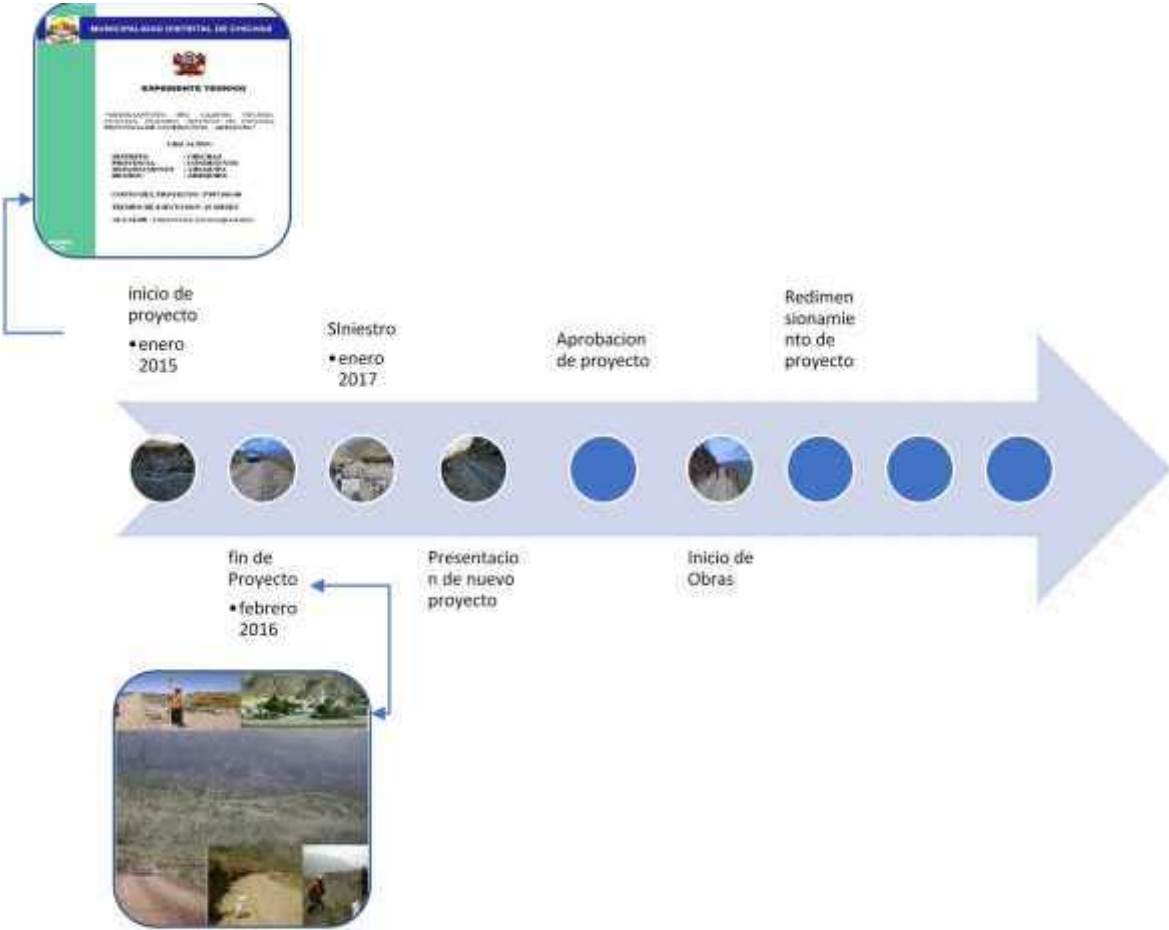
MUNICIPALIDAD DISTRITAL DE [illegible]

EXPEDIENTE TECNICO

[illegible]

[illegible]

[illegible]

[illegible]

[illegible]

inicio de proyecto
•enero 2015

SIniestro
•enero 2017

Aprobacion de proyecto

Redimensionamiento de proyecto

fin de Proyecto
•febrero 2016

Presentacion de nuevo proyecto

Inicio de Obras